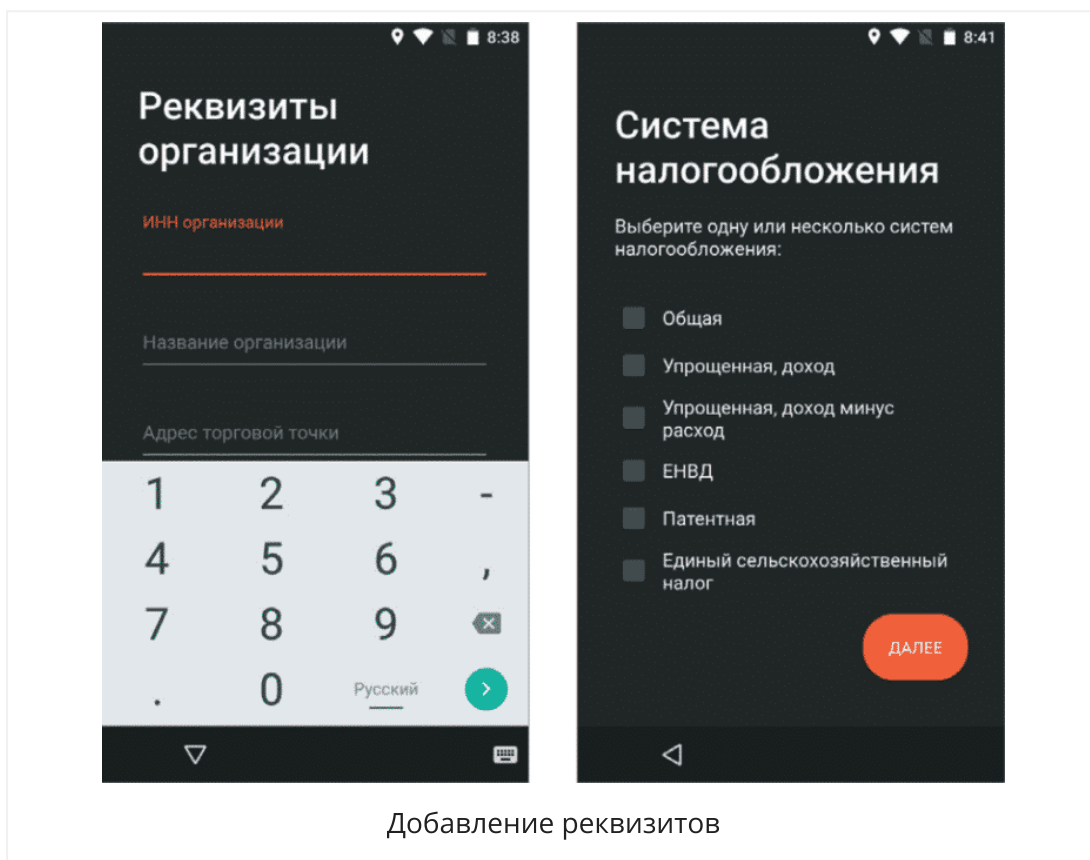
8:38

Реквизиты организации

ИНН организации

Название организации

Адрес торговой точки

| 1 | 2 | 3 | - |
|---|---|---|---|
| 4 | 5 | 6 | , |
| 7 | 8 | 9 | |
| . | 0 | Русский | |

8:41

Система налогообложения

Выберите одну или несколько систем налогообложения:

Общая

Упрощенная, доход

Упрощенная, доход минус расход

ЕНВД

Патентная

Единый сельскохозяйственный налог

ДАЛЕЕ

Добавление реквизитов